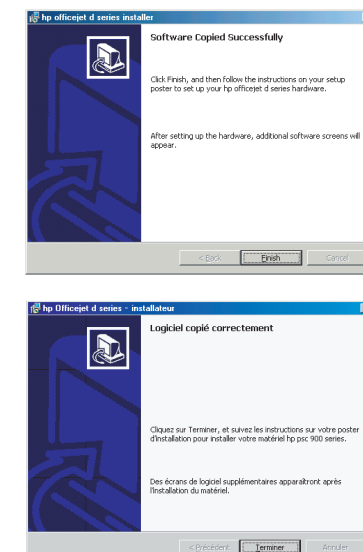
hp officejet d series installer

Software Copied Successfully

Click Finish, and then follow the instructions on your setup poster to set up your hp officejet d series hardware.

After setting up the hardware, additional software screens will appear.

< Back | Finish | Cancel

hp Officejet d series - installateur

Logiciel copié correctement

Cliquez sur Terminer, et suivez les instructions sur votre poster d'installation pour installer votre matériel hp psc 900 series.

Des écrans de logiciel supplémentaires apparaîtront après l'installation du matériel.

< Précédent | Terminer | Annuler